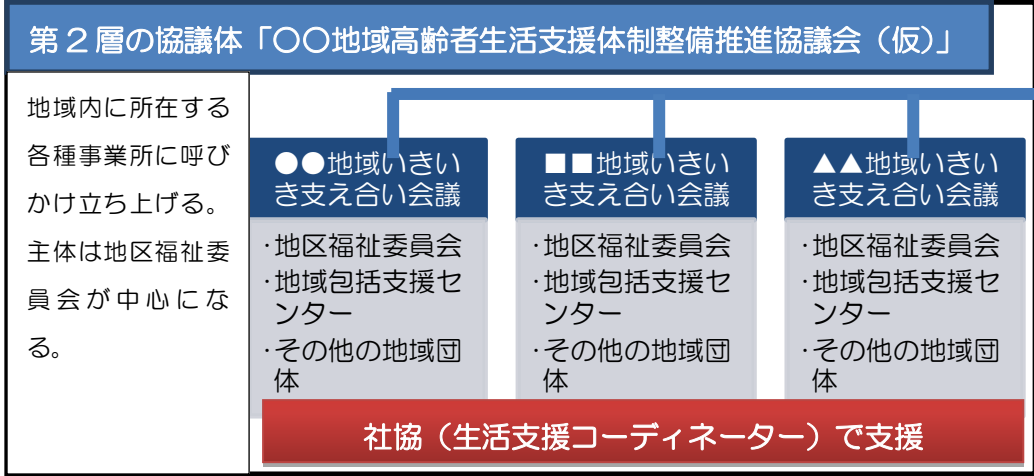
第２層の協議体「○○地域高齢者生活支援体制整備推進協議会（仮）」

地域内に所在する各種事業所に呼びかけ立ち上げる。主体は地区福祉委員会が中心になる。

●●地域いきいき支え合い会議

・地区福祉委員会
・地域包括支援センター
・その他の地域団体

■■地域いきいき支え合い会議

・地区福祉委員会
・地域包括支援センター
・その他の地域団体

▲▲地域いきいき支え合い会議

・地区福祉委員会
・地域包括支援センター
・その他の地域団体

社協（生活支援コーディネーター）で支援